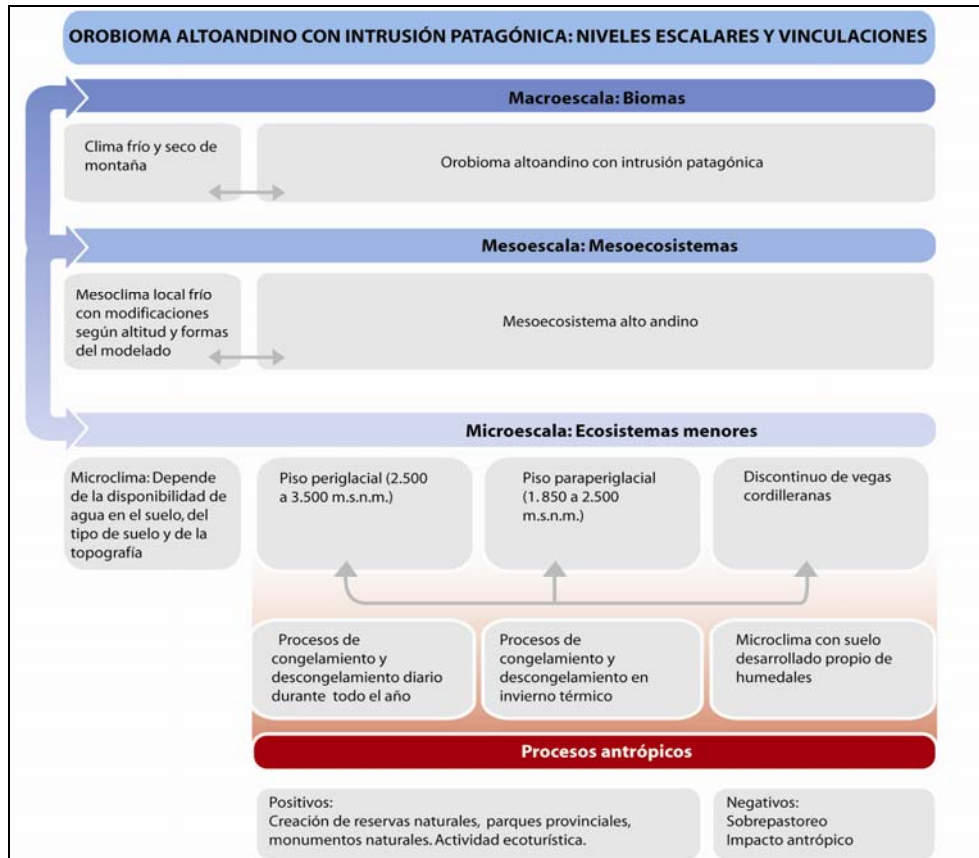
OROBIOMA ALTOANDINO CON INTRUSIÓN PATAGÓNICA: NIVELES ESCALARES Y VINCULACIONES

Macroescala: Biomas

Clima frío y seco de montaña

Orobioma altoandino con intrusión patagónica

Mesoescala: Mesoecosistemas

Mesoclima local frío con modificaciones según altitud y formas del modelado

Mesoecosistema alto andino

Microescala: Ecosistemas menores

Microclima: Depende de la disponibilidad de agua en el suelo, del tipo de suelo y de la topografía

Piso periglacial (2.500 a 3.500 m.s.n.m.)

Piso paraperiglacial (1.850 a 2.500 m.s.n.m.)

Discontinuo de vegas cordilleranas

Procesos de congelamiento y descongelamiento diario durante todo el año

Procesos de congelamiento y descongelamiento en invierno térmico

Microclima con suelo desarrollado propio de humedales

Procesos antrópicos

Positivos:
Creación de reservas naturales, parques provinciales, monumentos naturales. Actividad ecoturística.

Negativos:
Sobrepastoreo
Impacto antrópico